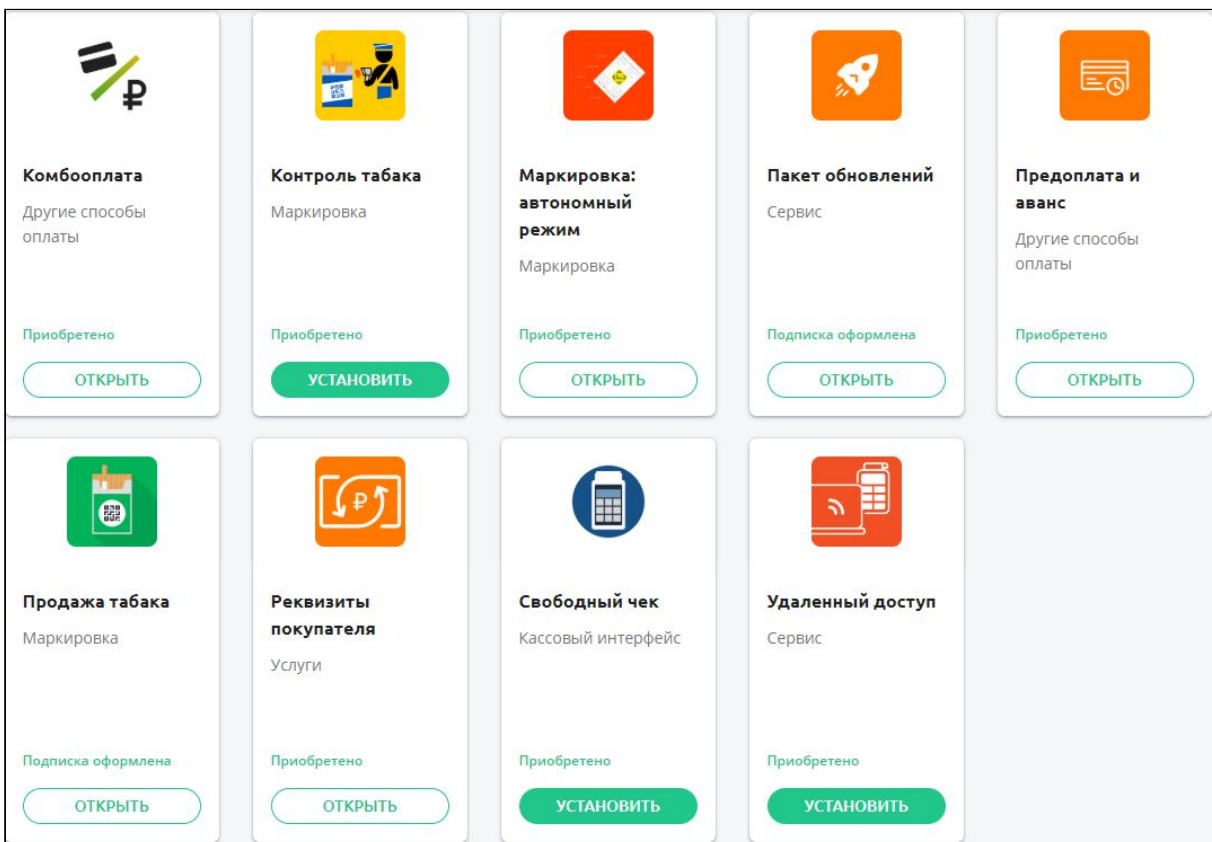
Комбооплата
Другие способы оплаты
Приобретено
ОТКРЫТЬ

Контроль табака
Маркировка
Приобретено
УСТАНОВИТЬ

Маркировка: автономный режим
Маркировка
Приобретено
ОТКРЫТЬ

Пакет обновлений
Сервис
Подписка оформлена
ОТКРЫТЬ

Предоплата и аванс
Другие способы оплаты
Приобретено
ОТКРЫТЬ

Продажа табака
Маркировка
Подписка оформлена
ОТКРЫТЬ

Реквизиты покупателя
Услуги
Приобретено
ОТКРЫТЬ

Свободный чек
Кассовый интерфейс
Приобретено
УСТАНОВИТЬ

Удаленный доступ
Сервис
Приобретено
УСТАНОВИТЬ